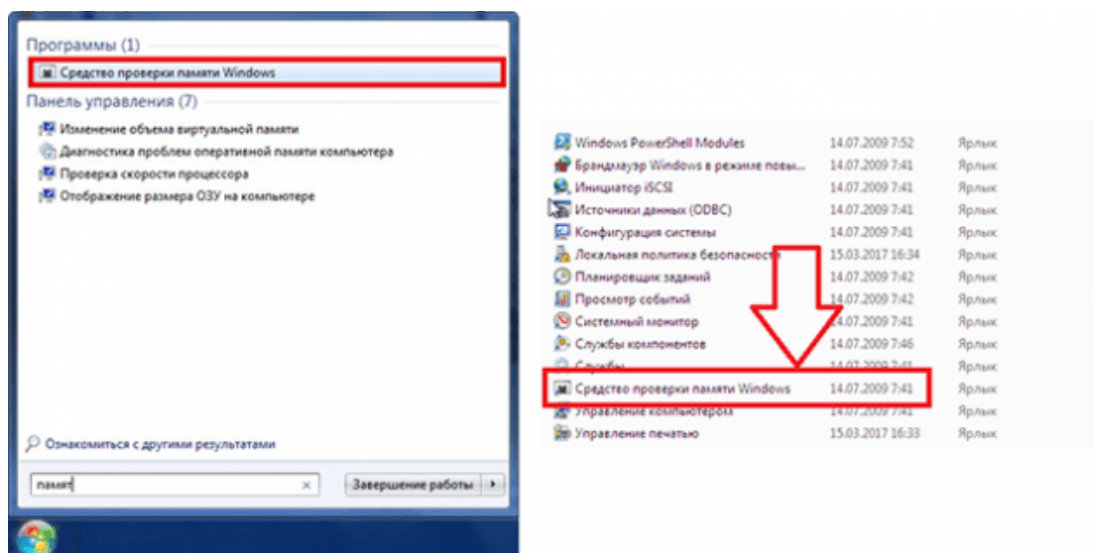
Программы (1)

Средство проверки памяти Windows

Панель управления (7)

Изменение объема виртуальной памяти

Диагностика проблем оперативной памяти компьютера

Проверка скорости процессора

Отображение размера ОЗУ на компьютере

Ознакомиться с другими результатами

памят

Завершение работы

| | | |
|---|---|---|
| Windows PowerShell Modules | 14.07.2009 7:52 | Ярлык |
| Брандмауэр Windows в режиме повы... | 14.07.2009 7:41 | Ярлык |
| Инициатор iSCSI | 14.07.2009 7:41 | Ярлык |
| Источники данных (ODBC) | 14.07.2009 7:41 | Ярлык |
| Конфигурация системы | 14.07.2009 7:41 | Ярлык |
| Локальная политика безопасности | 15.03.2017 16:34 | Ярлык |
| Планировщик заданий | 14.07.2009 7:42 | Ярлык |
| Просмотр событий | 14.07.2009 7:42 | Ярлык |
| Системный монитор | 14.07.2009 7:41 | Ярлык |
| Службы компонентов | 14.07.2009 7:46 | Ярлык |
| Службы | 14.07.2009 7:41 | Ярлык |
| Средство проверки памяти Windows | 14.07.2009 7:41 | Ярлык |
| Управление компьютером | 14.07.2009 7:41 | Ярлык |
| Управление печатью | 15.03.2017 16:33 | Ярлык |